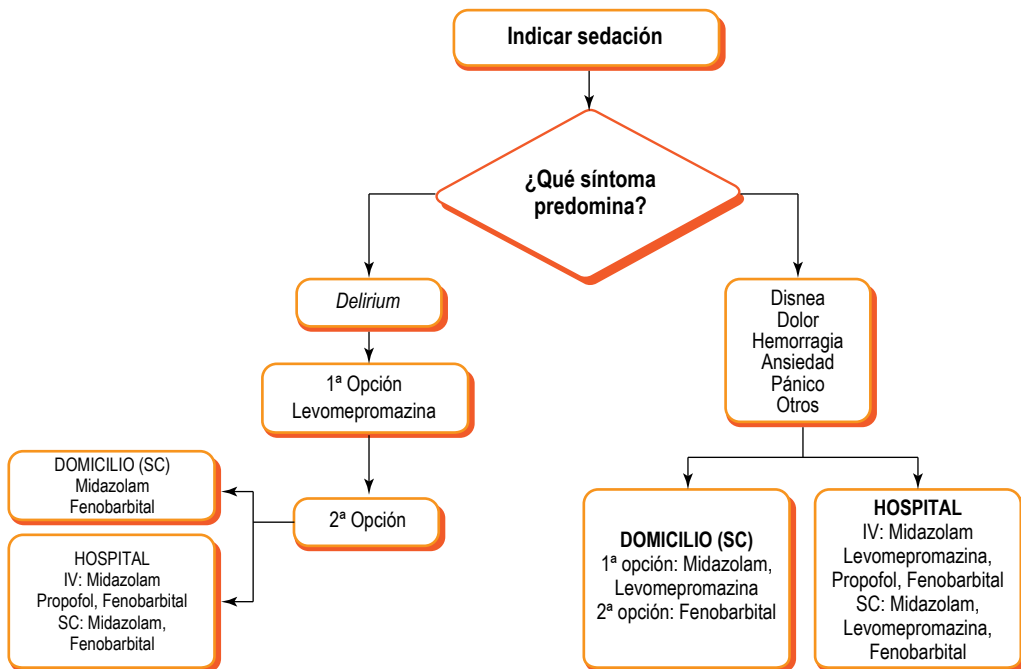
Indicar sedación

¿Qué síntoma predomina?

Delirium

1ª Opción
Levomepromazina

2ª Opción

DOMICILIO (SC)
Midazolam
Fenobarbital

HOSPITAL
IV: Midazolam
Propofol, Fenobarbital
SC: Midazolam,
Fenobarbital

Disnea
Dolor
Hemorragia
Ansiedad
Pánico
Otros

DOMICILIO (SC)
1ª opción: Midazolam,
Levomepromazina
2ª opción: Fenobarbital

HOSPITAL
IV: Midazolam
Levomepromazina,
Propofol, Fenobarbital
SC: Midazolam,
Levomepromazina,
Fenobarbital